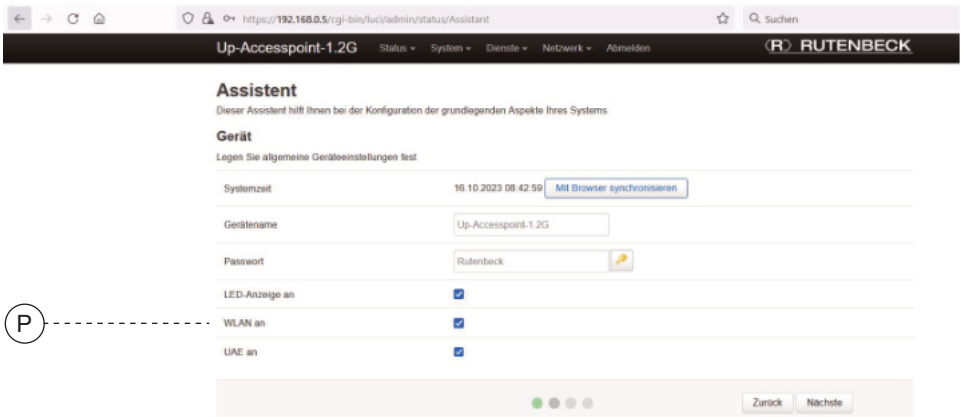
https://192.168.0.5/cgi-bin/luci/admin/status/Assistant

Suchen

Up-Accesspoint-1.2G Status System Dienste Netzwerk Abmelden

RUTENBECK

Assistent

Dieser Assistent hilft Ihnen bei der Konfiguration der grundlegenden Aspekte Ihres Systems

Gerät

Legen Sie allgemeine Geräteeinstellungen fest

| | |
|---|---|
| Systemzeit | 16.10.2023 08:42:59 Mit Browser synchronisieren |
| Gerätename | Up-Accesspoint-1.2G |
| Passwort | Rutenbeck |
| LED-Anzeige an | |
| WLAN an | |
| UAE an | |

P

Zurück Nächste